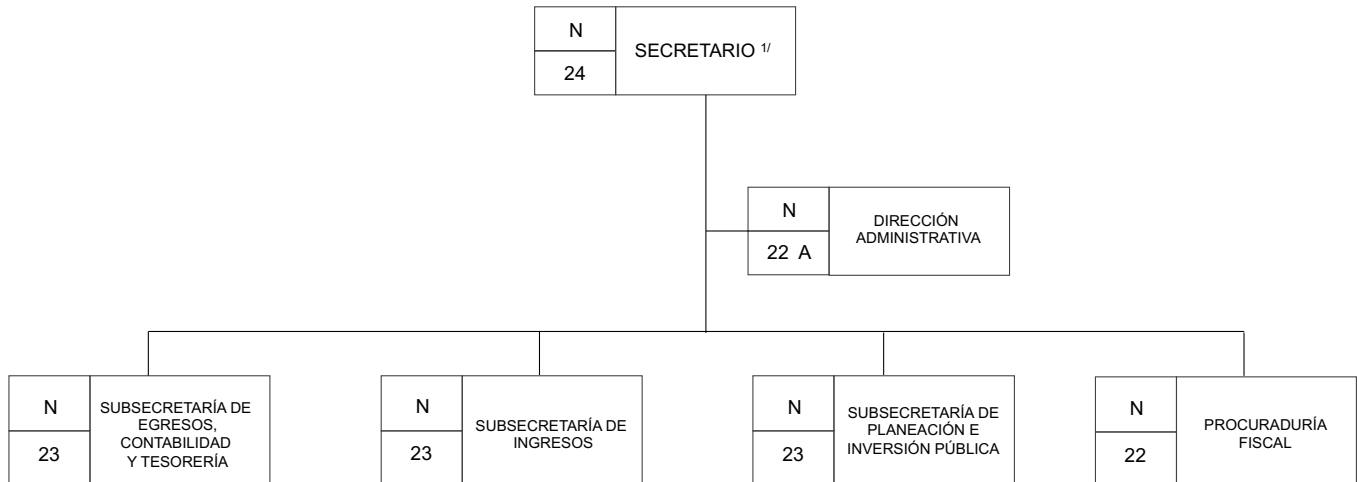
N
24
SECRETARIO $^{1/}$

N
22 A
DIRECCIÓN ADMINISTRATIVA

N
23
SUBSECRETARÍA DE EGRESOS, CONTABILIDAD Y TESORERÍA

N
23
SUBSECRETARÍA DE INGRESOS

N
23
SUBSECRETARÍA DE PLANEACIÓN E INVERSIÓN PÚBLICA

N
22
PROCURADURÍA FISCAL